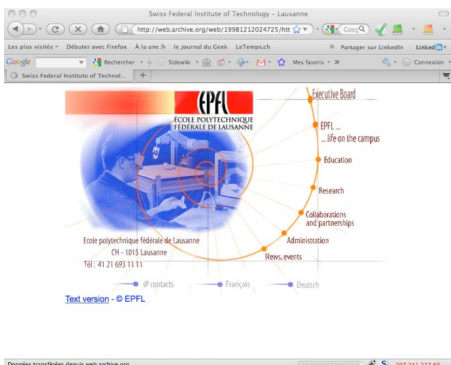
Swiss Federal Institute of Technology – Lausanne

http://web.archive.org/web/19981212024725/htt

Goog

Les plus visités  Débuter avec Firefox  À la une  le Journal du Geek  LeTemps.ch  Partager sur LinkedIn  LinkedIn

Google  Rechercher  Sidewiki  Mes favoris  Connexion

Swiss Federal Institute of Technol...  +

EPFL

ECOLE POLYTECHNIQUE FÉDÉRALE DE LAUSANNE

Executive Board

EPFL ...
...life on the campus

Education

Research

Collaborations and partnerships

Administration

News, events

Ecole polytechnique fédérale de Lausanne
CH - 1015 Lausanne
Tél : 41 21 693 11 11

@ contacts  Français  Deutsch

Text version - © EPFL

Données transférées depuis web.archive.org